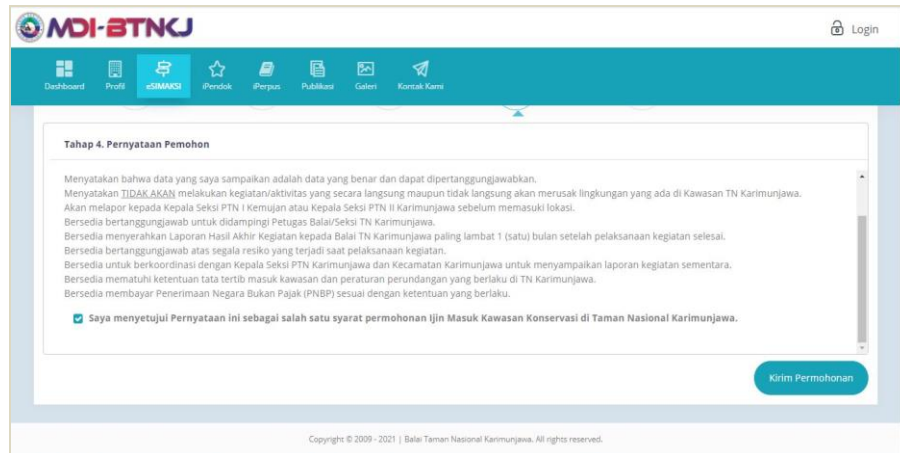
MDI-BTNKJ

Login

Dashboard Profil eSIMAKSI iPendok iPerpus Publikasi Galeri Kontak Kami

Tahap 4. Pernyataan Pemohon

Menyatakan bahwa data yang saya sampaikan adalah data yang benar dan dapat dipertanggungjawabkan.
Menyatakan TIDAK AKAN melakukan kegiatan/aktivitas yang secara langsung maupun tidak langsung akan merusak lingkungan yang ada di Kawasan TN Karimunjawa.
Akan melapor kepada Kepala Seksi PTN I Kemujan atau Kepala Seksi PTN II Karimunjawa sebelum memasuki lokasi.
Bersedia bertanggungjawab untuk didampingi Petugas Balai/Seksi TN Karimunjawa.
Bersedia menyerahkan Laporan Hasil Akhir Kegiatan kepada Balai TN Karimunjawa paling lambat 1 (satu) bulan setelah pelaksanaan kegiatan selesai.
Bersedia bertanggungjawab atas segala resiko yang terjadi saat pelaksanaan kegiatan.
Bersedia untuk berkoordinasi dengan Kepala Seksi PTN Karimunjawa dan Kecamatan Karimunjawa untuk menyampaikan laporan kegiatan sementara.
Bersedia mematuhi ketentuan tata tertib masuk kawasan dan peraturan perundangan yang berlaku di TN Karimunjawa.
Bersedia membayar Penerimaan Negara Bukan Pajak (PNBP) sesuai dengan ketentuan yang berlaku.

Saya menyetujui Pernyataan ini sebagai salah satu syarat permohonan Ijin Masuk Kawasan Konservasi di Taman Nasional Karimunjawa.

Kirim Permohonan

Copyright © 2009 - 2021 | Balai Taman Nasional Karimunjawa. All rights reserved.